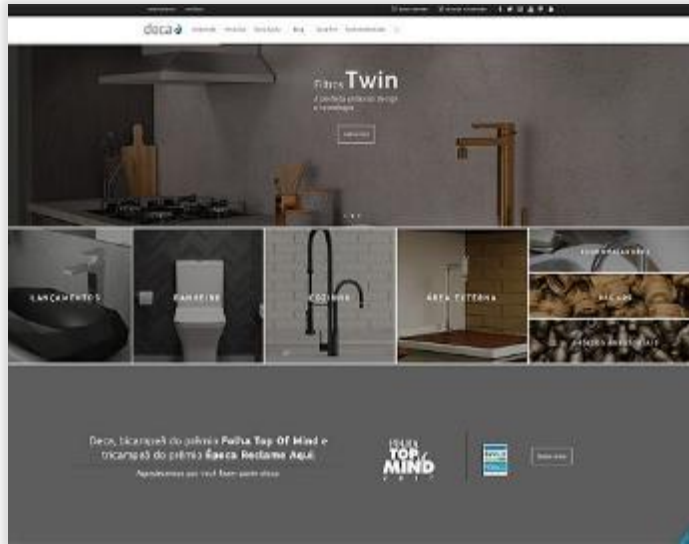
deca

Filtros Twin

A perfeita união de design e tecnologia

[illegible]

LANÇAMENTOS

BANHEIRO

COZINHA

ÁREA EXTERNA

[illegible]

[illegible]

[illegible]

Deca, bicampeã do prêmio Folha Top Of Mind e tricampeã do prêmio Época Reclame Aqui.

Agradecemos por você fazer parte disso.

FOLHA TOP OF MIND

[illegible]